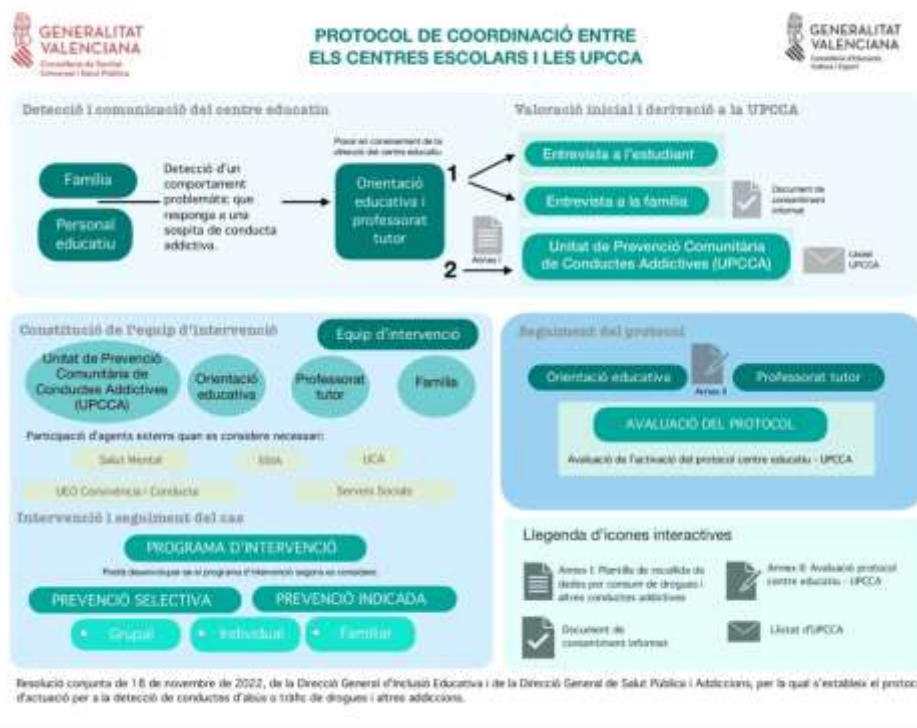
GENERALITAT VALENCIANA
Conselleria de Sanitat Universal i Salut Pública

PROTOCOL DE COORDINACIÓ ENTRE ELS CENTRES ESCOLARS I LES UPCCA

GENERALITAT VALENCIANA
Conselleria d'Educació, Cultura i Esport

Detecció i comunicació del centre educatiu

Família

Personal educatiu

Detecció d'un comportament problemàtic que responga a una sospita de conducta addictiva.

Posar en coneixement de la direcció del centre educatiu

Orientació educativa i professorat tutor

Valoració inicial i derivació a la UPCCA

1

Entrevista a l'estudiant

Entrevista a la família

Document de consentiment informat

Annex I

2

Unitat de Prevenció Comunitària de Conductes Addictives (UPCCA)

Llistat UPCCA

Constitució de l'equip d'intervenció

Equip d'intervenció

Unitat de Prevenció Comunitària de Conductes Addictives (UPCCA)

Orientació educativa

Professorat tutor

Família

Participació d'agents externs quan es considere necessari:

Salut Mental

Iddia

UCA

UEO Convivència / Conducta

Serveis Socials

Seguiment del protocol

Orientació educativa

Annex II

Professorat tutor

AVALUACIÓ DEL PROTOCOL

Avaluació de l'activació del protocol centre educatiu - UPCCA

Intervenció i seguiment del cas

PROGRAMA D'INTERVENCIÓ

Podrà desenvolupar-se el programa d'intervenció segons es considere.

PREVENCIÓ SELECTIVA

PREVENCIÓ INDICADA

Grupal

Individual

Familiar

Llegenda d'icones interactives

Annex I: Plantilla de recollida de dades per consum de drogues i altres conductes addictives

Annex II: Avaluació protocol centre educatiu - UPCCA

Document de consentiment informat

Llistat d'UPCCA

Resolució conjunta de 18 de novembre de 2022, de la Direcció General d'Inclusió Educativa i de la Direcció General de Salut Pública i Addiccions, per la qual s'estableix el protocol d'actuació per a la detecció de conductes d'abús o tràfic de drogues i altres addiccions.